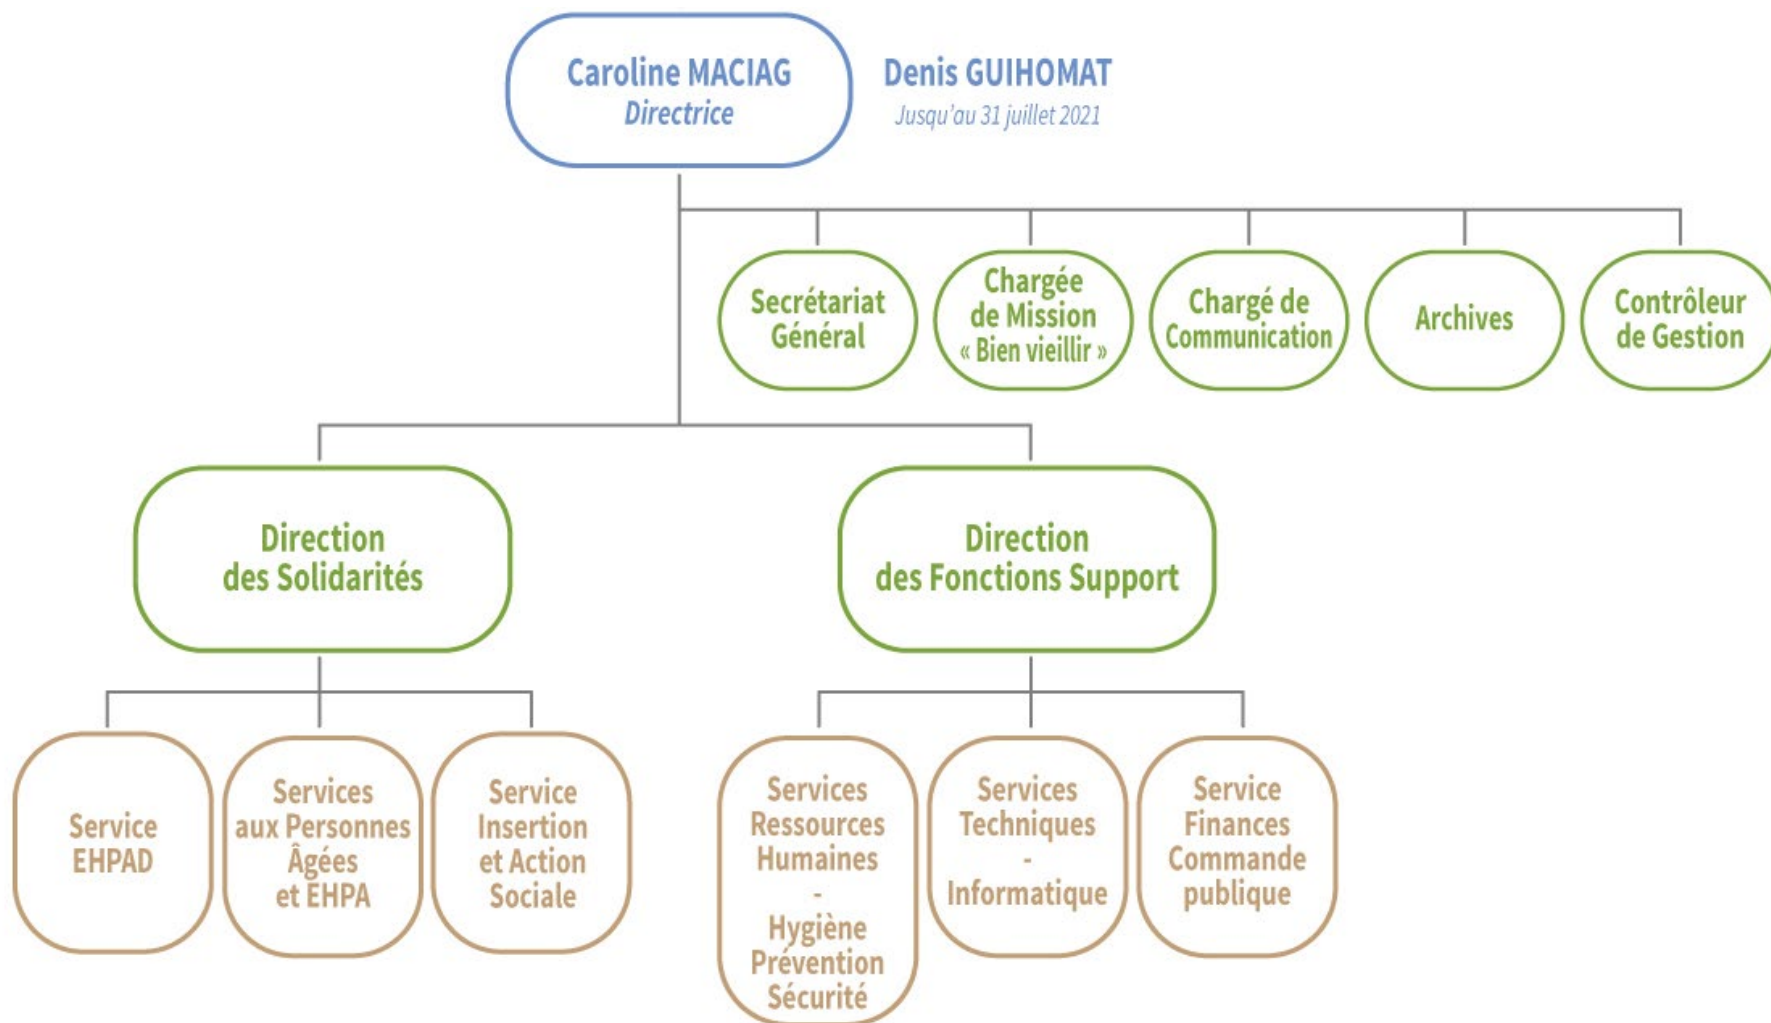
Caroline MACIAG
Directrice

Denis GUIHOMAT
Jusqu'au 31 juillet 2021

Secrétariat Général

Chargée de Mission « Bien vieillir »

Chargé de Communication

Archives

Contrôleur de Gestion

Direction des Solidarités

Direction des Fonctions Support

Service EHPAD

Services aux Personnes Âgées et EHPA

Service Insertion et Action Sociale

Services Ressources Humaines - Hygiène Prévention Sécurité

Services Techniques - Informatique

Service Finances Commande publique